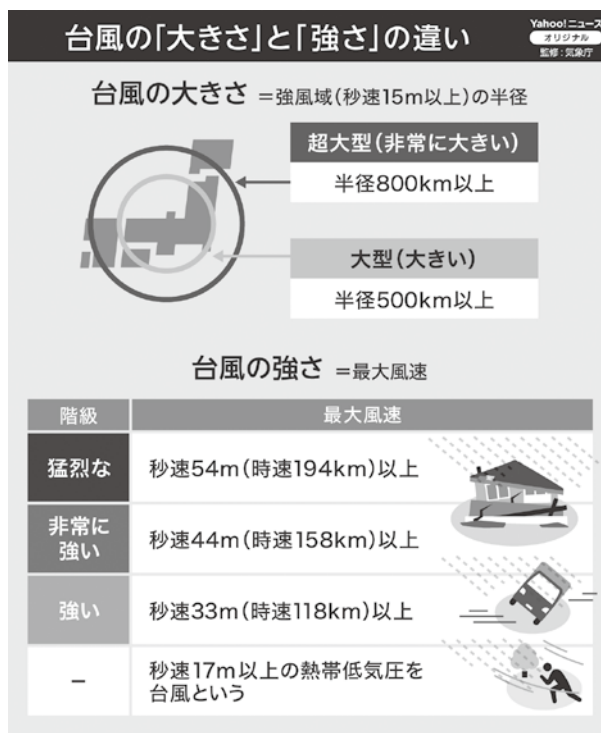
台風の「大きさ」と「強さ」の違い

Yahoo!ニュース
オリジナル
監修：気象庁

台風の大きさ ＝強風域（秒速15m以上）の半径

超大型（非常に大きい）
半径800km以上

大型（大きい）
半径500km以上

台風の強さ ＝最大風速

| 階級 | 最大風速 |
|---|---|
| 猛烈な | 秒速54m（時速194km）以上 |
| 非常に強い | 秒速44m（時速158km）以上 |
| 強い | 秒速33m（時速118km）以上 |
| － | 秒速17m以上の熱帯低気圧を台風という |